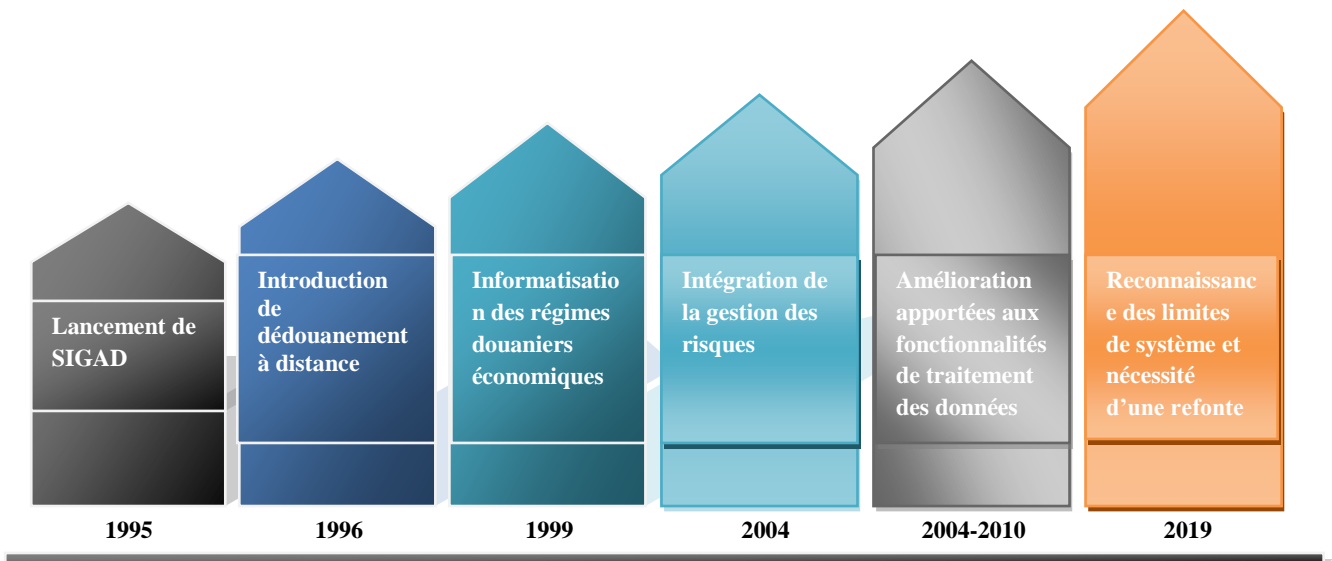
Lancement de SIGAD

Introduction de dédouanement à distance

Informatisation des régimes douaniers économiques

Intégration de la gestion des risques

Amélioration apportées aux fonctionnalités de traitement des données

Reconnaissance des limites de système et nécessité d'une refonte

1995

1996

1999

2004

2004-2010

2019